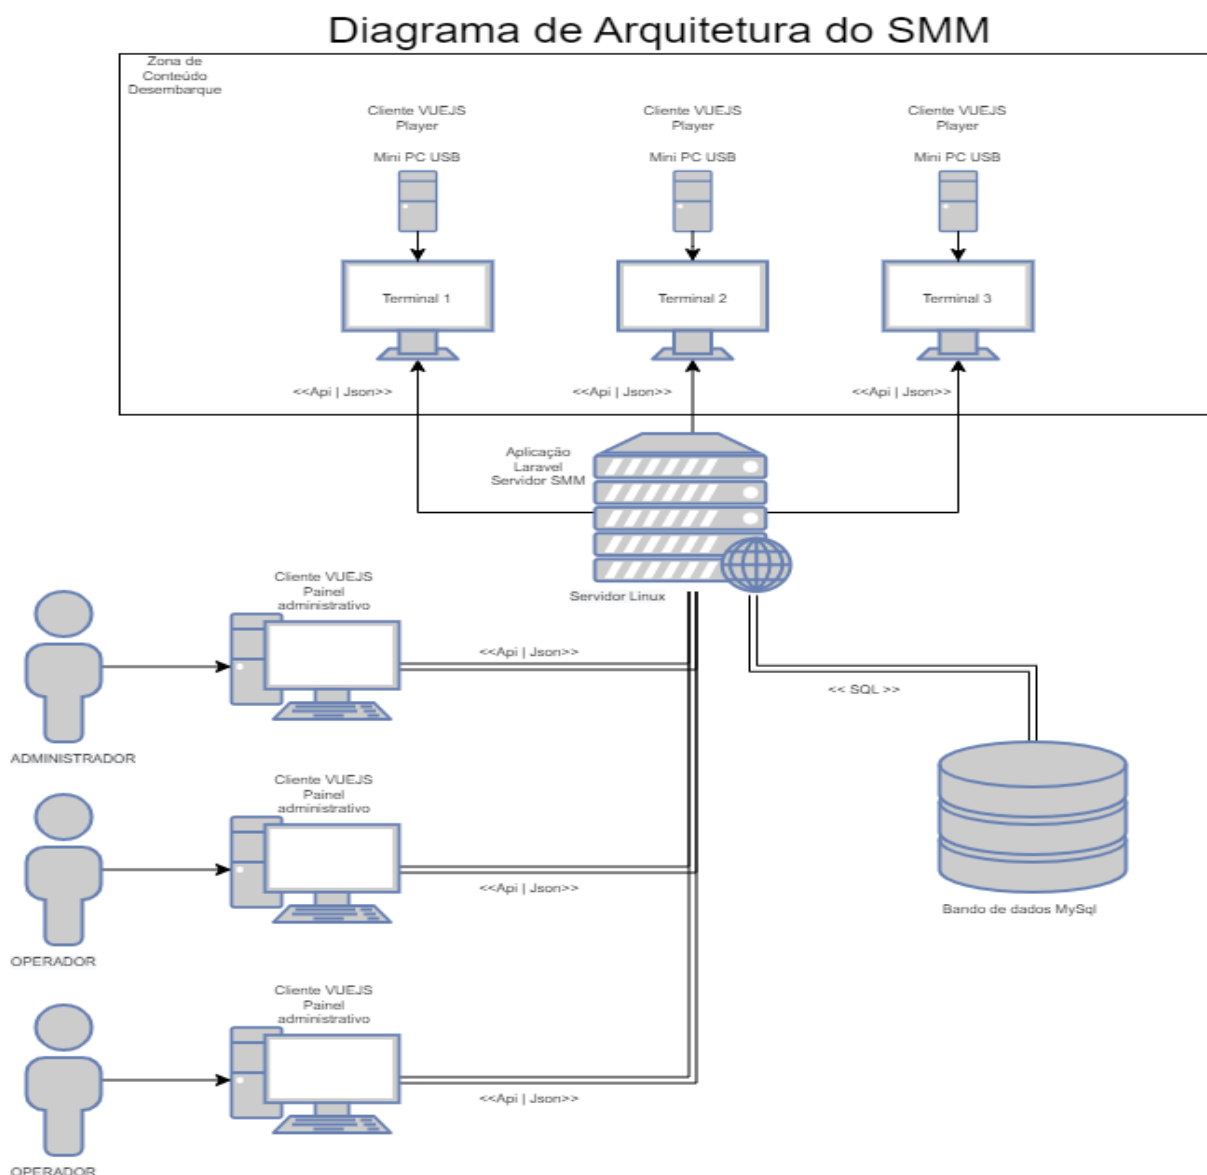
Diagrama de Arquitetura do SMM

Zona de Conteúdo Desembarque

Cliente VUEJS Player

Mini PC USB

Terminal 1

Cliente VUEJS Player

Mini PC USB

Terminal 2

Cliente VUEJS Player

Mini PC USB

Terminal 3

<<Api | Json>>

<<Api | Json>>

<<Api | Json>>

Aplicação Laravel Servidor SMM

Servidor Linux

Cliente VUEJS Painel administrativo

<<Api | Json>>

ADMINISTRADOR

<< SQL >>

Cliente VUEJS Painel administrativo

<<Api | Json>>

OPERADOR

Bando de dados MySql

Cliente VUEJS Painel administrativo

<<Api | Json>>

OPERADOR